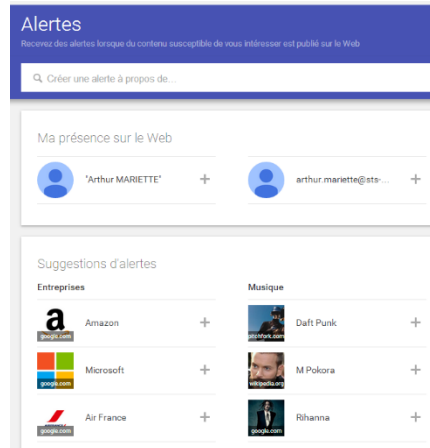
Alertes

Recevez des alertes lorsque du contenu susceptible de vous intéresser est publié sur le Web

Créer une alerte à propos de...

Ma présence sur le Web

"Arthur MARIETTE" +

arthur.mariette@sts-... +

Suggestions d'alertes

Entreprises

Amazon +

Microsoft +

Air France +

Musique

Daft Punk +

M Pokora +

Rihanna +